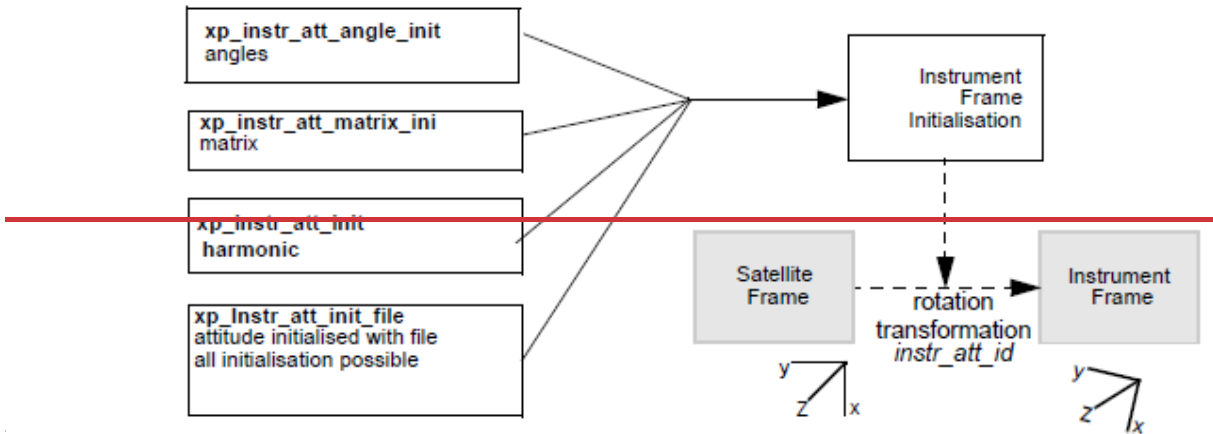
xp_instr_att_angle_init
angles

xp_instr_att_matrix_ini
matrix

xp_instr_att_init
harmonic

xp_Instr_att_init_file
attitude initialised with file
all initialisation possible

Instrument Frame Initialisation

Satellite Frame

rotation transformation
*instr_att_id*

Instrument Frame

y
Z
x

y
z
x